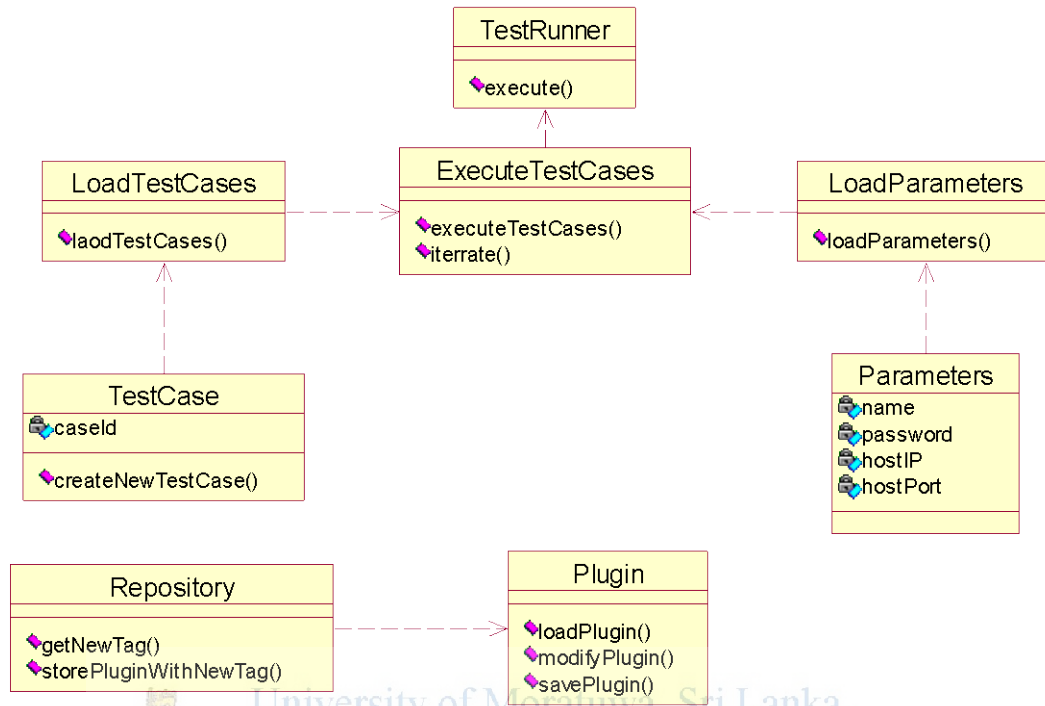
TestRunner

execute()

LoadTestCases

laodTestCases()

ExecuteTestCases

executeTestCases()
iterrate()

LoadParameters

loadParameters()

TestCase

caseId

createNewTestCase()

Parameters

name
password
hostIP
hostPort

Repository

getNewTag()
storePluginWithNewTag()

Plugin

loadPlugin()
modifyPlugin()
savePlugin()

University of Moratuwa, Sri Lanka